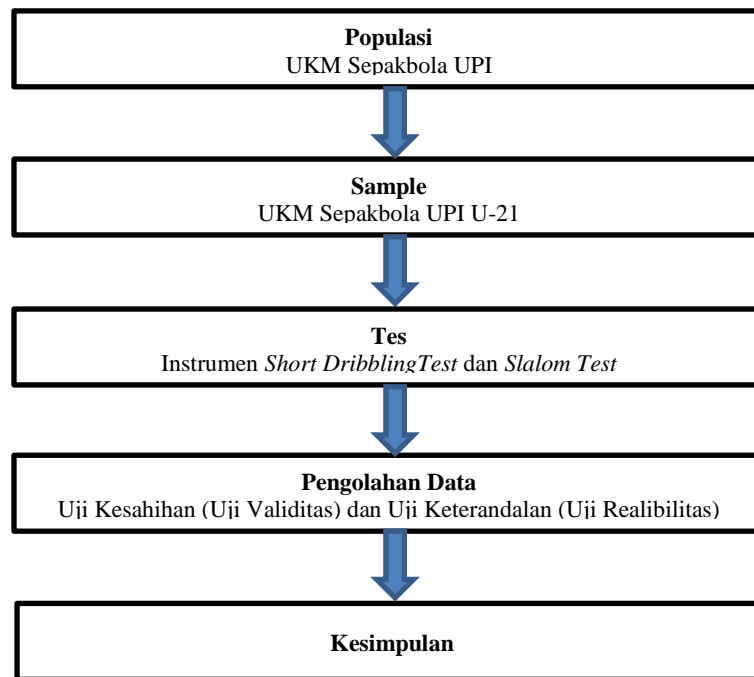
Populasi
UKM Sepakbola UPI

Sample
UKM Sepakbola UPI U-21

Tes
Instrumen *Short DribblingTest* dan *Slalom Test*

Pengolahan Data
Uji Kesahihan (Uji Validitas) dan Uji Keterandalan (Uji Realibilitas)

Kesimpulan